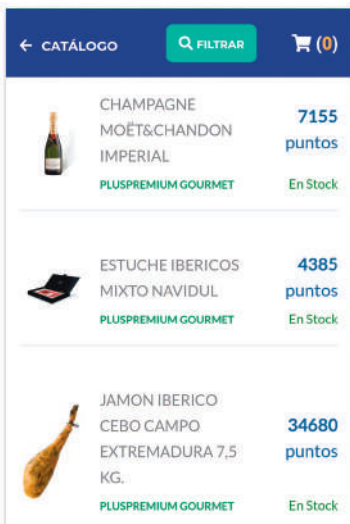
← CATÁLOGO

FILTRAR

(0)

CHAMPAGNE MOËT&CHANDON IMPERIAL

7155 puntos

PLUSPREMIUM GOURMET

En Stock

ESTUCHE IBERICOS MIXTO NAVIDUL

4385 puntos

PLUSPREMIUM GOURMET

En Stock

JAMON IBERICO CEBO CAMPO EXTREMADURA 7,5 KG.

34680 puntos

PLUSPREMIUM GOURMET

En Stock